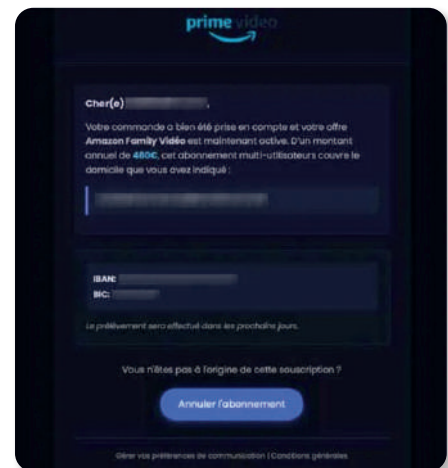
prime video

Cher(e) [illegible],

Votre commande a bien été prise en compte et votre offre **Amazon Family Vidéo** est maintenant active. D'un montant annuel de 480€, cet abonnement multi-utilisateurs couvre le domicile que vous avez indiqué :

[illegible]

IBAN: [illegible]
BIC: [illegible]

Le prélèvement sera effectué dans les prochains jours.

Vous n'êtes pas à l'origine de cette souscription ?

Annuler l'abonnement

Gérer vos préférences de communication | Conditions générales